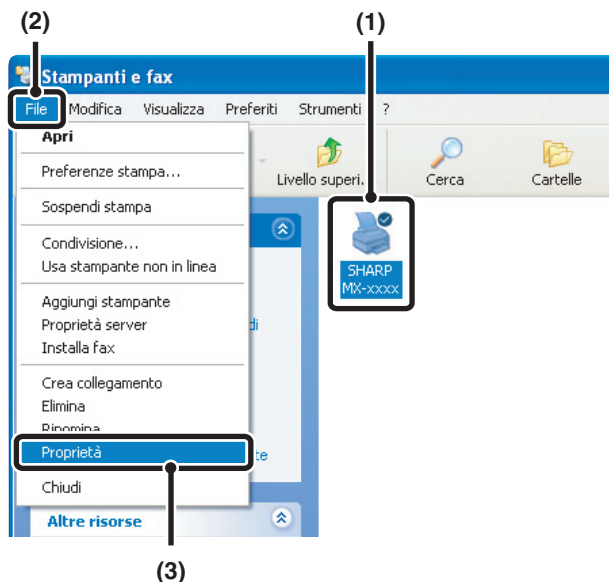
(2)

(1)

Stampanti e fax

File Modifica Visualizza Preferiti Strumenti ?

Livello superi. Cerca Cartelle

Apri

Preferenze stampa...

Sospendi stampa

Condivisione...
Usa stampante non in linea

Aggiungi stampante
Proprietà server
Installa fax

Crea collegamento
Elimina
Rinomina

Proprietà

Chiudi

Altre risorse

di

te

SHARP
MX-xxxx

(3)